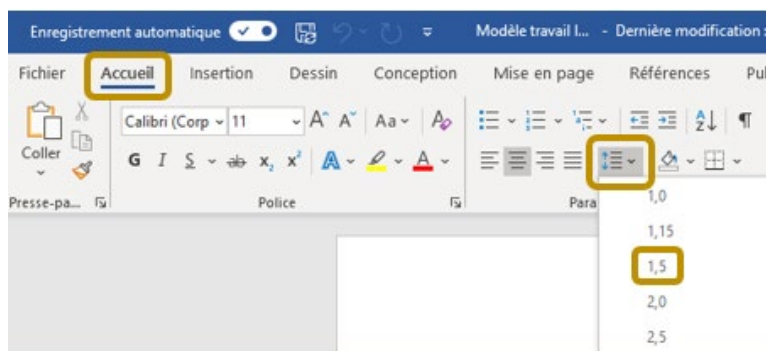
Enregistrement automatique Modèle travail l... - Dernière modification :

Fichier Accueil Insertion Dessin Conception Mise en page Références Pu

Coller

Presse-pa...

Calibri (Corp 11 A A Aa

G I S ab $x_2$ $x^2$ A

Police

Para

1,0

1,15

1,5

2,0

2,5